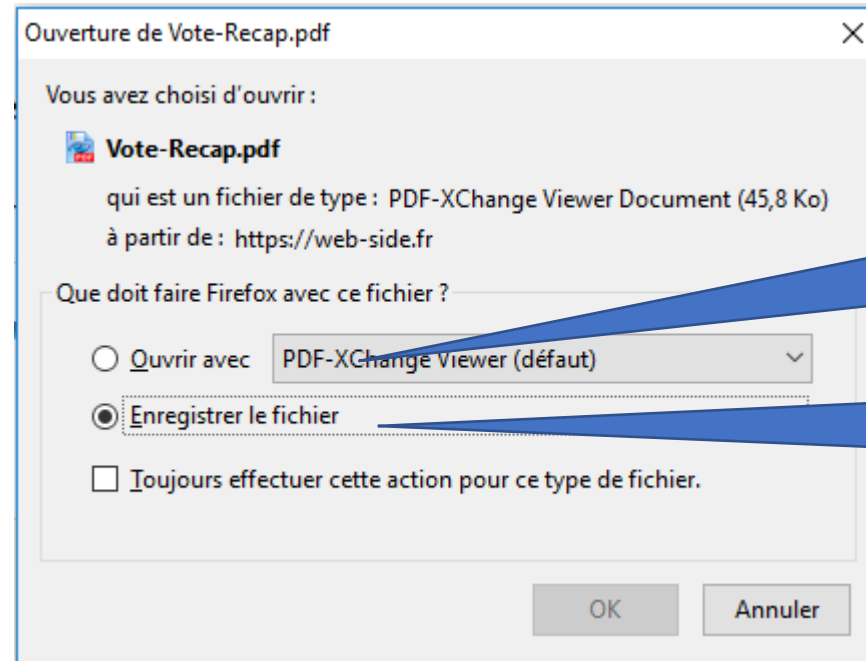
Ouverture de Vote-Recap.pdf

Vous avez choisi d'ouvrir :

Vote-Recap.pdf

qui est un fichier de type : PDF-XChange Viewer Document (45,8 Ko)

à partir de : https://web-side.fr

Que doit faire Firefox avec ce fichier ?

Ouvrir avec PDF-XChange Viewer (défaut)

Enregistrer le fichier

Toujours effectuer cette action pour ce type de fichier.

OK Annuler